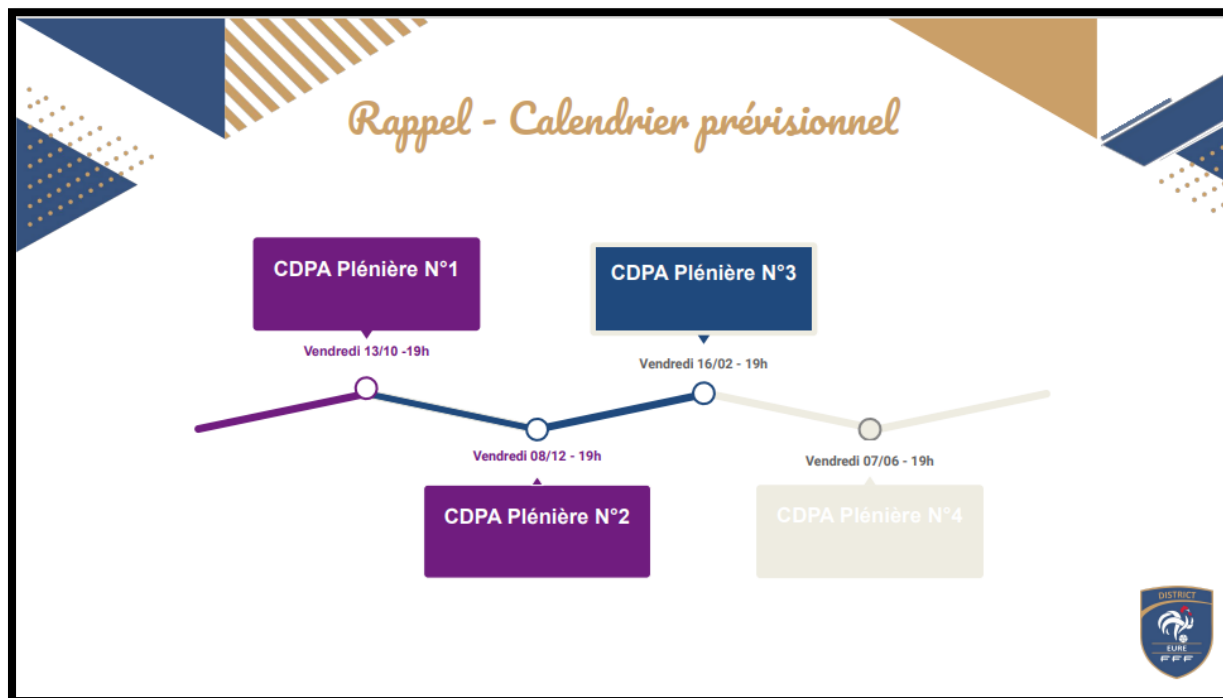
Rappel - Calendrier prévisionnel

CDPA Plénière N°1

Vendredi 13/10 -19h

CDPA Plénière N°3

Vendredi 16/02 - 19h

Vendredi 08/12 - 19h

CDPA Plénière N°2

Vendredi 07/06 - 19h

CDPA Plénière N°4

DISTRICT
EURE
FFF